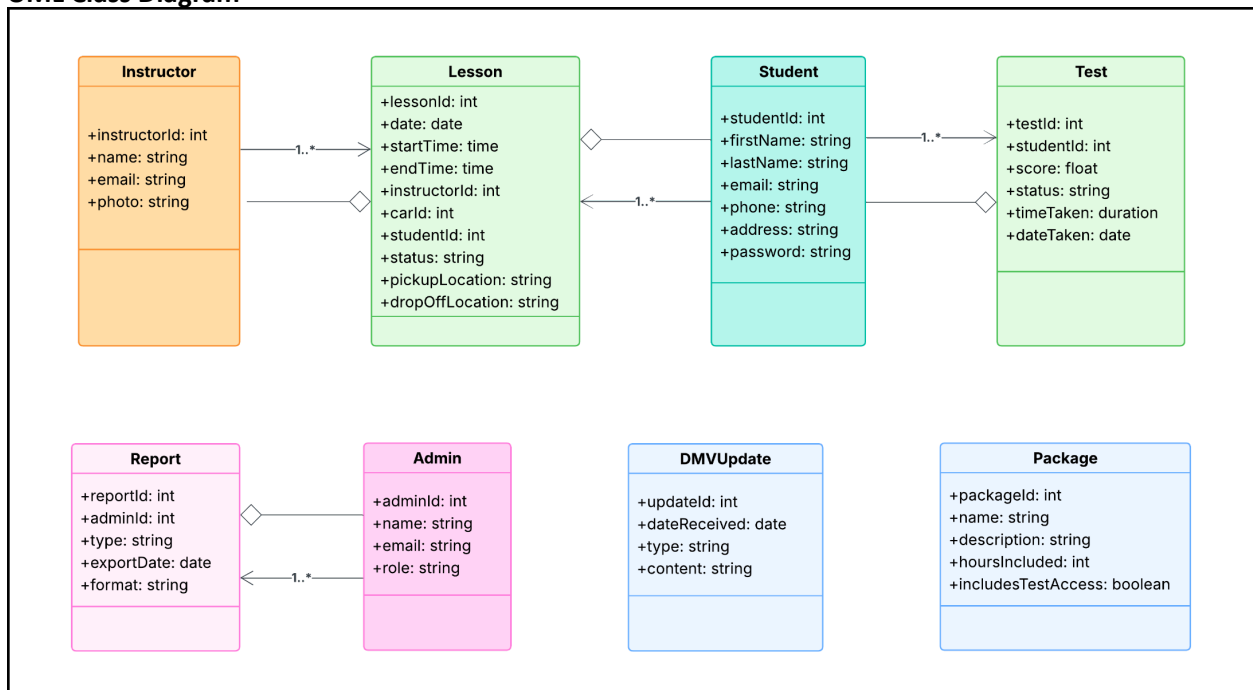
UML Class Diagram

Instructor

+instructorId: int
+name: string
+email: string
+photo: string

1..*

Lesson

+lessonId: int
+date: date
+startTime: time
+endTime: time
+instructorId: int
+carId: int
+studentId: int
+status: string
+pickupLocation: string
+dropOffLocation: string

1..*

Student

+studentId: int
+firstName: string
+lastName: string
+email: string
+phone: string
+address: string
+password: string

1..*

Test

+testId: int
+studentId: int
+score: float
+status: string
+timeTaken: duration
+dateTaken: date

Report

+reportId: int
+adminId: int
+type: string
+exportDate: date
+format: string

1..*

Admin

+adminId: int
+name: string
+email: string
+role: string

DMVUpdate

+updateId: int
+dateReceived: date
+type: string
+content: string

Package

+packageId: int
+name: string
+description: string
+hoursIncluded: int
+includesTestAccess: boolean